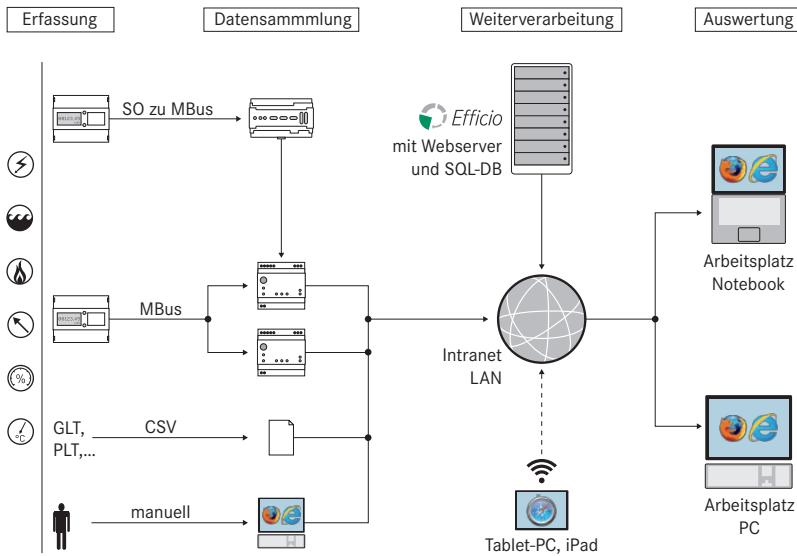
Erfassung

Datensammmlung

Weiterverarbeitung

Auswertung

SO zu MBus

Efficio

mit Webserver und SQL-DB

MBus

Arbeitsplatz Notebook

Intranet LAN

GLT, PLT,...

CSV

manuell

Tablet-PC, iPad

Arbeitsplatz PC